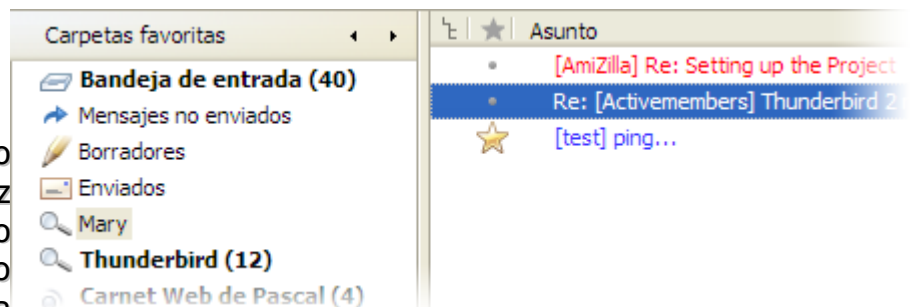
Carpetas favoritas

Bandeja de entrada (40)
Mensajes no enviados
Borradores
Enviados
Mary
Thunderbird (12)
Carnet Web de Pascal (4)

Asunto
[AmiZilla] Re: Setting up the Project
Re: [Activemembers] Thunderbird 2
[test] ping...